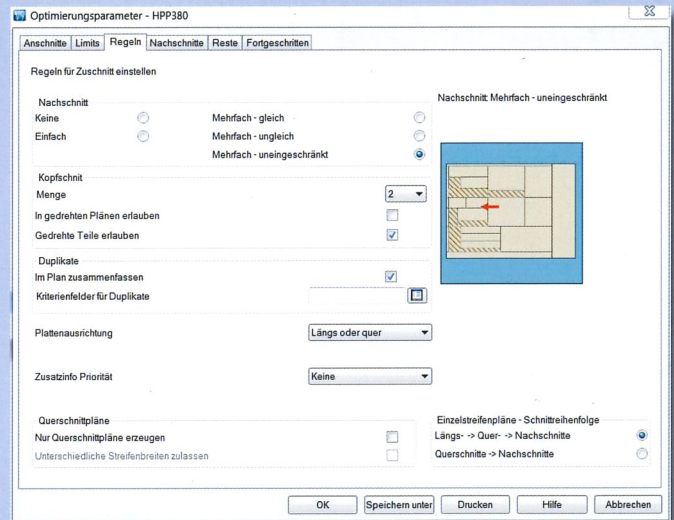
Optimierungsparameter - HPP380

Anschnitte | Limits | Regeln | Nachschnitte | Reste | Fortgeschritten

Regeln für Zuschnitt einstellen

Nachschnitt
Keine
Einfach
Mehrfach - gleich
Mehrfach - ungleich
Mehrfach - uneingeschränkt

Nachschnitt: Mehrfach - uneingeschränkt

Kopfschnitt
Menge 2
In gedrehten Plänen erlauben
Gedrehte Teile erlauben

Duplikate
Im Plan zusammenfassen
Kriterienfelder für Duplikate

Plattenausrichtung Längs oder quer

Zusatzinfo Priorität Keine

Querschnittpläne
Nur Querschnittpläne erzeugen
Unterschiedliche Streifenbreiten zulassen

Einzelstreifenpläne - Schnittreihenfolge
Längs- -> Quer- -> Nachschnitte
Querschnitte -> Nachschnitte

OK | Speichern unter | Drucken | Hilfe | Abbrechen